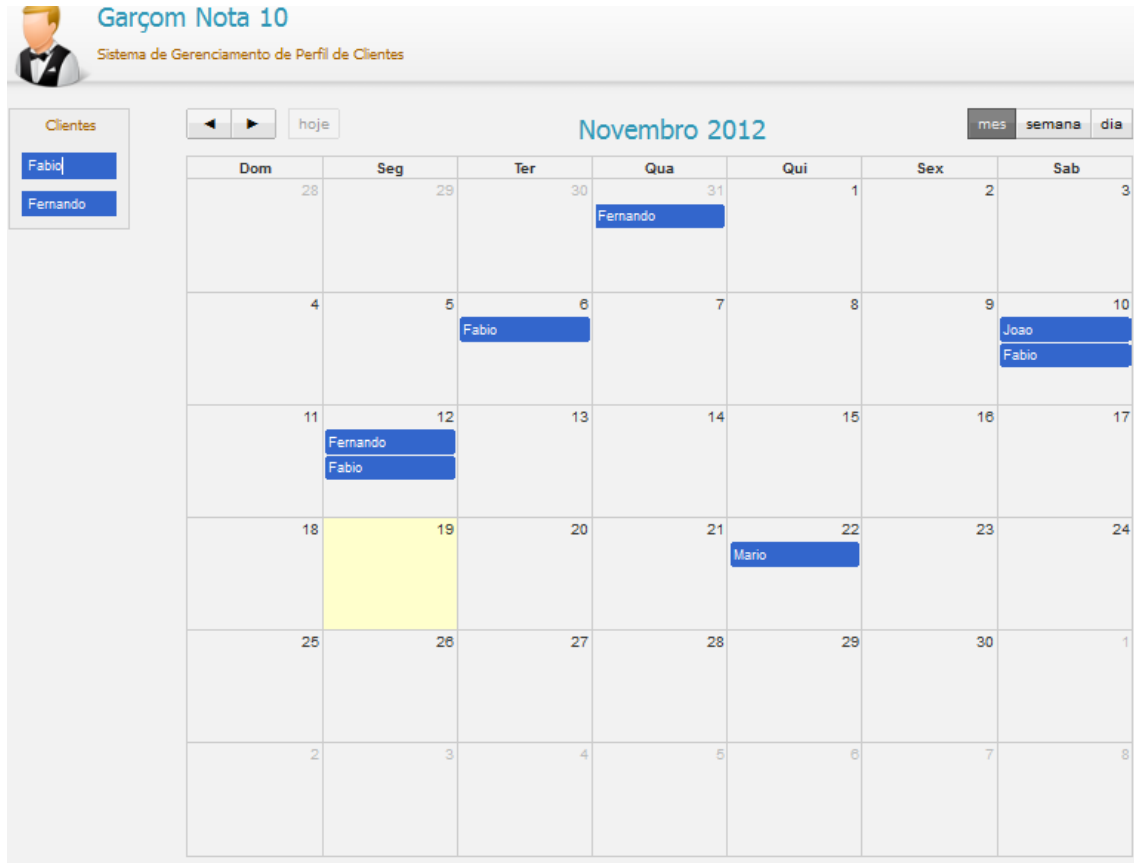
Garçom Nota 10

Sistema de Gerenciamento de Perfil de Clientes

Clientes

Fabio

Fernando

◄ ► hoje

Novembro 2012

mes semana dia

| Dom | Seg | Ter | Qua | Qui | Sex | Sab |
|---|---|---|---|---|---|---|
| 28 | 29 | 30 | 31 Fernando | 1 | 2 | 3 |
| 4 | 5 | 6 Fabio | 7 | 8 | 9 | 10 Joao Fabio |
| 11 | 12 Fernando Fabio | 13 | 14 | 15 | 16 | 17 |
| 18 | 19 | 20 | 21 | 22 Mario | 23 | 24 |
| 25 | 26 | 27 | 28 | 29 | 30 | 1 |
| 2 | 3 | 4 | 5 | 6 | 7 | 8 |